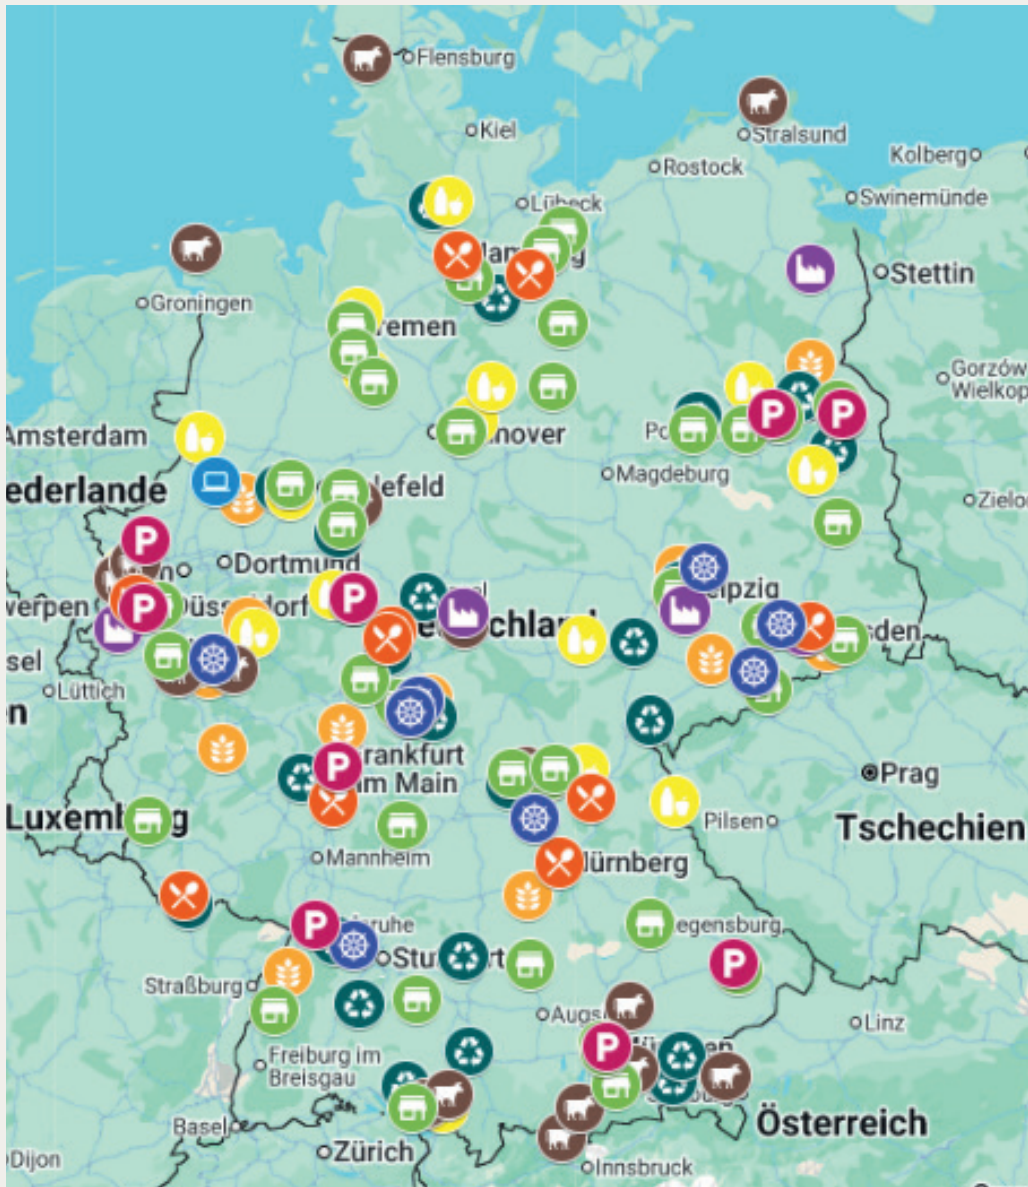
Flensburg
Kiel
Stralsund
Kolberg
Rostock
Lübeck
Swinemünde
Stettin
Groningen
remen
Gorzów Wielkop
Amsterdam
nover
Po
ederlande
lefeld
Magdeburg
Zielo
Dortmund
werpen
Düss
dorf
chland
ipzig
sden
sel
Lüttich
n
rankfurt
m Main
Prag
Luxemb
g
Pilsen
Tschechien
Mannheim
ürnberg
ruhe
egensburg
Straßburg
Stu
rt
Augs
Linz
Freiburg im Breisgau
Österreich
Basel
Zürich
Dijon
Innsbruck
P
P
P
P
P
P
P
P
P